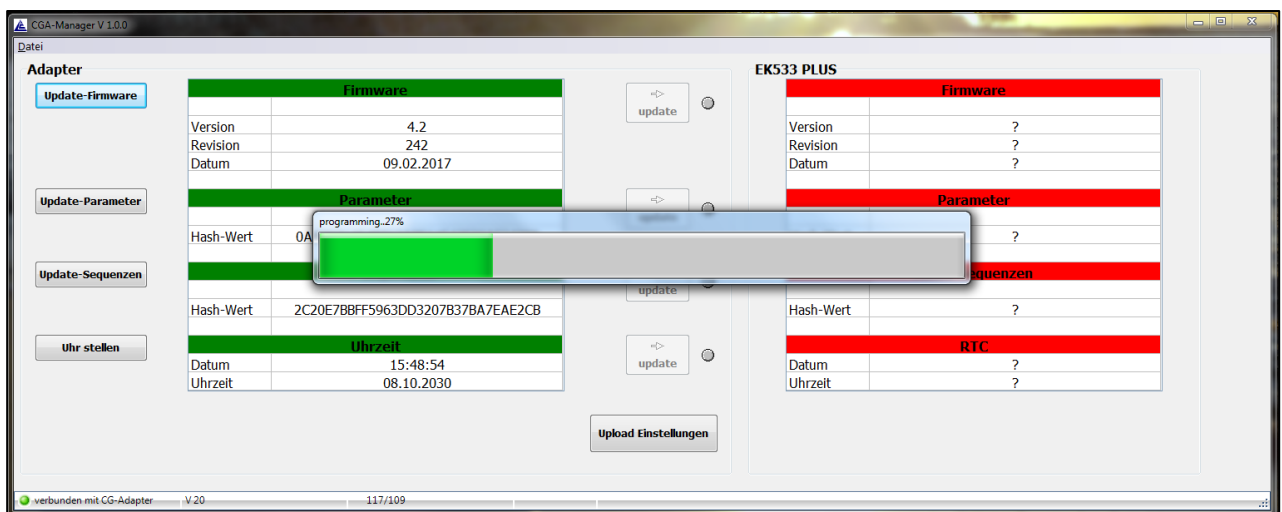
CGA-Manager V 1.0.0

Datei

Adapter

Update-Firmware

| Firmware | |
|---|---|
| | |
| Version | 4.2 |
| Revision | 242 |
| Datum | 09.02.2017 |

Update-Parameter

| Parameter | |
|---|---|
| | |
| Hash-Wert | 0A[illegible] |

Update-Sequenzen

| | |
|---|---|
| Hash-Wert | 2C20E7BBFF5963DD3207B37BA7EAE2CB |

Uhr stellen

| Uhrzeit | |
|---|---|
| Datum | 15:48:54 |
| Uhrzeit | 08.10.2030 |

update

update

update

update

programming..27%

Upload Einstellungen

EK533 PLUS

| Firmware | |
|---|---|
| | |
| Version | ? |
| Revision | ? |
| Datum | ? |

| Parameter | |
|---|---|
| | ? |

| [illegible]equenzen | |
|---|---|
| Hash-Wert | ? |

| RTC | |
|---|---|
| Datum | ? |
| Uhrzeit | ? |

verbunden mit CG-Adapter V 20 117/109